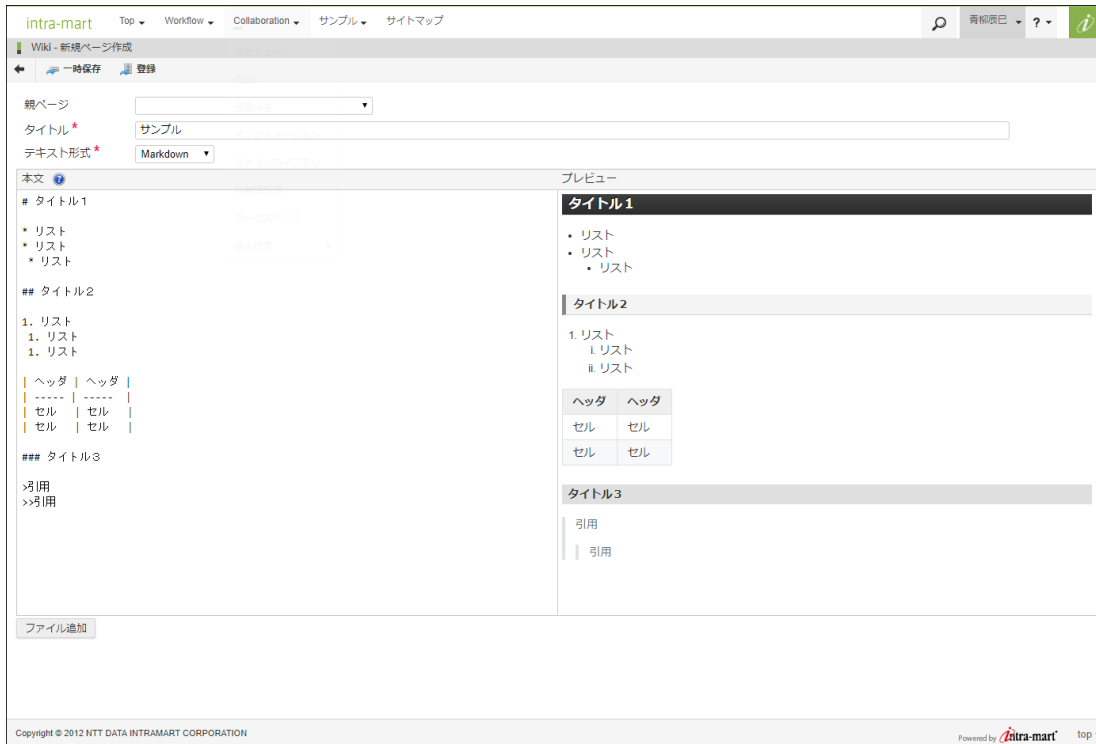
intra-mart Top ▾ Workflow ▾ Collaboration ▾ サンプル ▾ サイトマップ

青柳辰巳 ▾ ? ▾

Wiki - 新規ページ作成

一時保存 登録

親ページ

タイトル * サンプル

テキスト形式 * Markdown

本文

プレビュー

# タイトル1

* リスト
* リスト
 * リスト

## タイトル2

1. リスト
 1. リスト
 1. リスト

| ヘッダ | ヘッダ |
| ----- | ----- |
| セル | セル |
| セル | セル |

### タイトル3

>引用
>>引用

タイトル1

• リスト
• リスト
 • リスト

タイトル2

1. リスト
 i. リスト
 ii. リスト

| ヘッダ | ヘッダ |
|---|---|
| セル | セル |
| セル | セル |

タイトル3

引用

引用

ファイル追加

Copyright © 2012 NTT DATA INTRAMART CORPORATION

Powered by intra-mart top